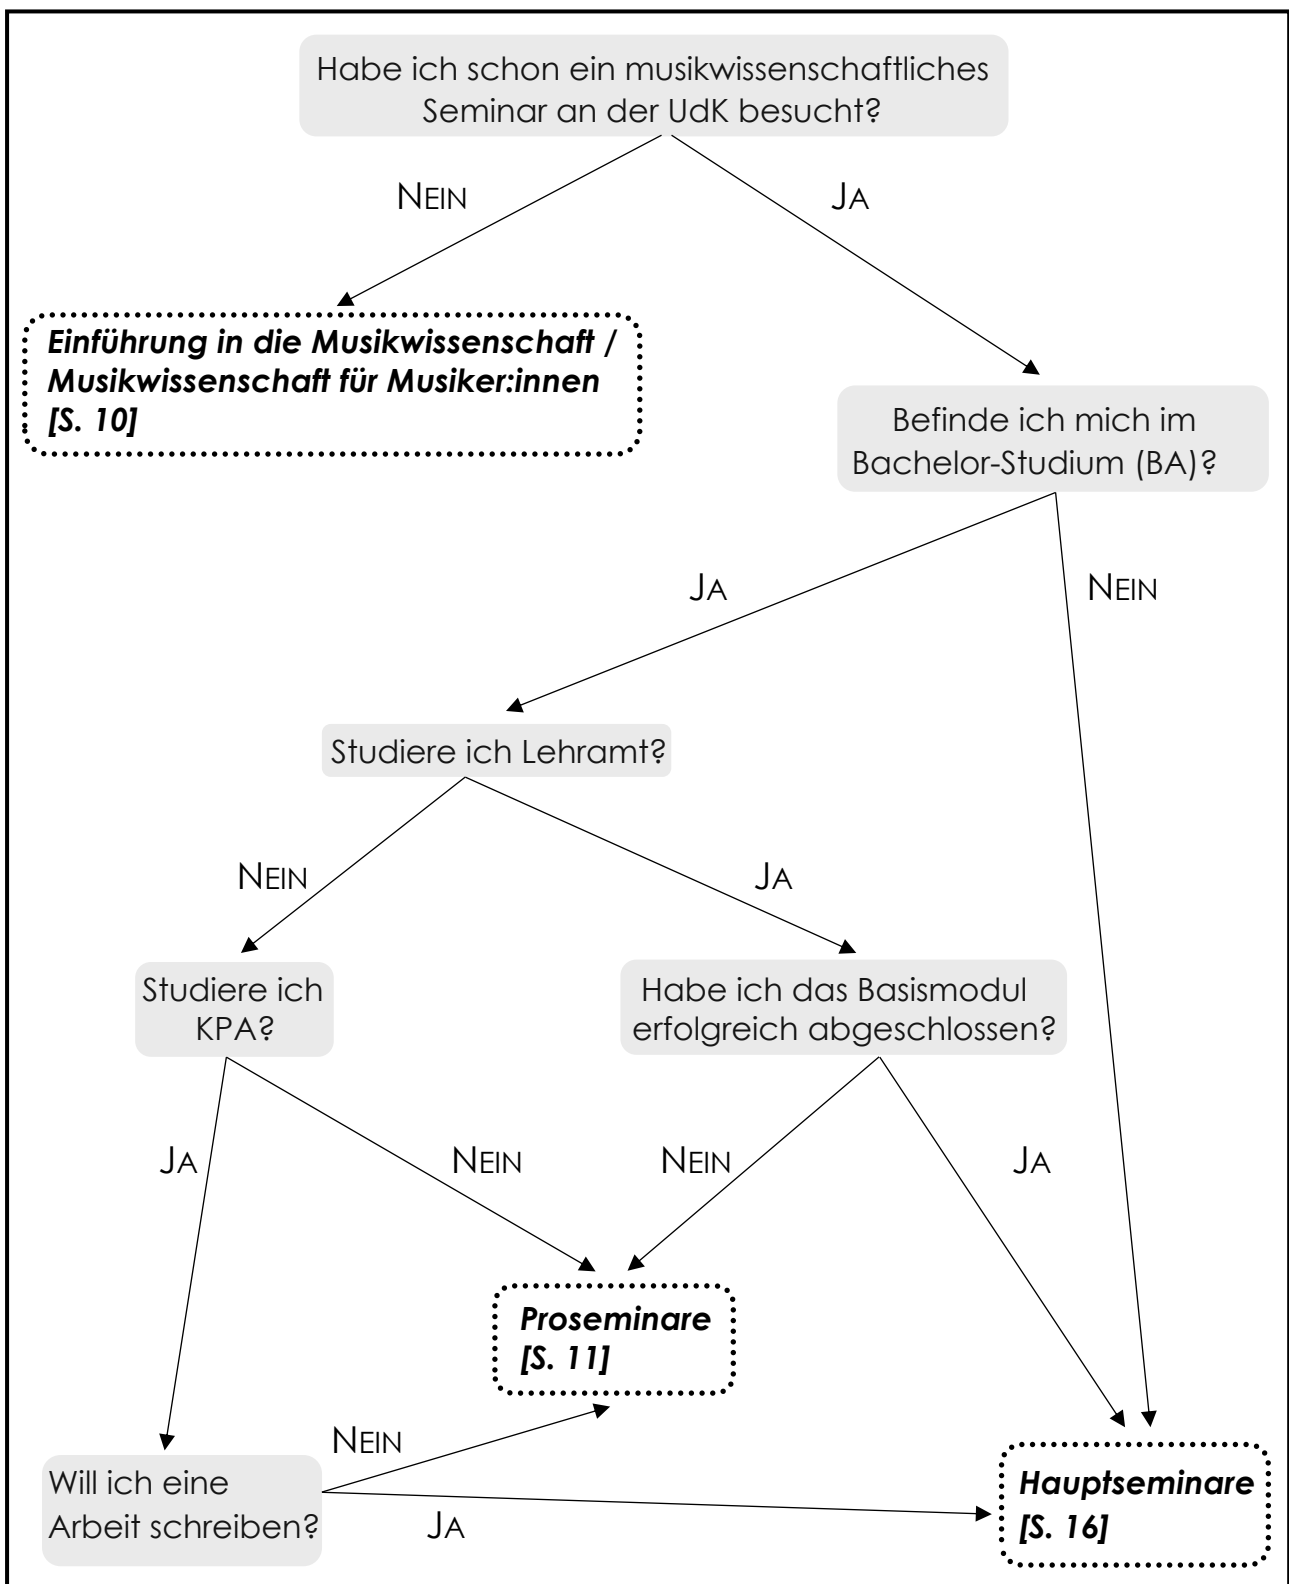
Habe ich schon ein musikwissenschaftliches Seminar an der UdK besucht?

NEIN

JA

*Einführung in die Musikwissenschaft / Musikwissenschaft für Musiker:innen [S. 10]*

Befinde ich mich im Bachelor-Studium (BA)?

JA

NEIN

Studiere ich Lehramt?

NEIN

JA

Studiere ich KPA?

Habe ich das Basismodul erfolgreich abgeschlossen?

JA

NEIN

NEIN

JA

*Proseminare [S. 11]*

NEIN

Will ich eine Arbeit schreiben?

JA

*Hauptseminare [S. 16]*